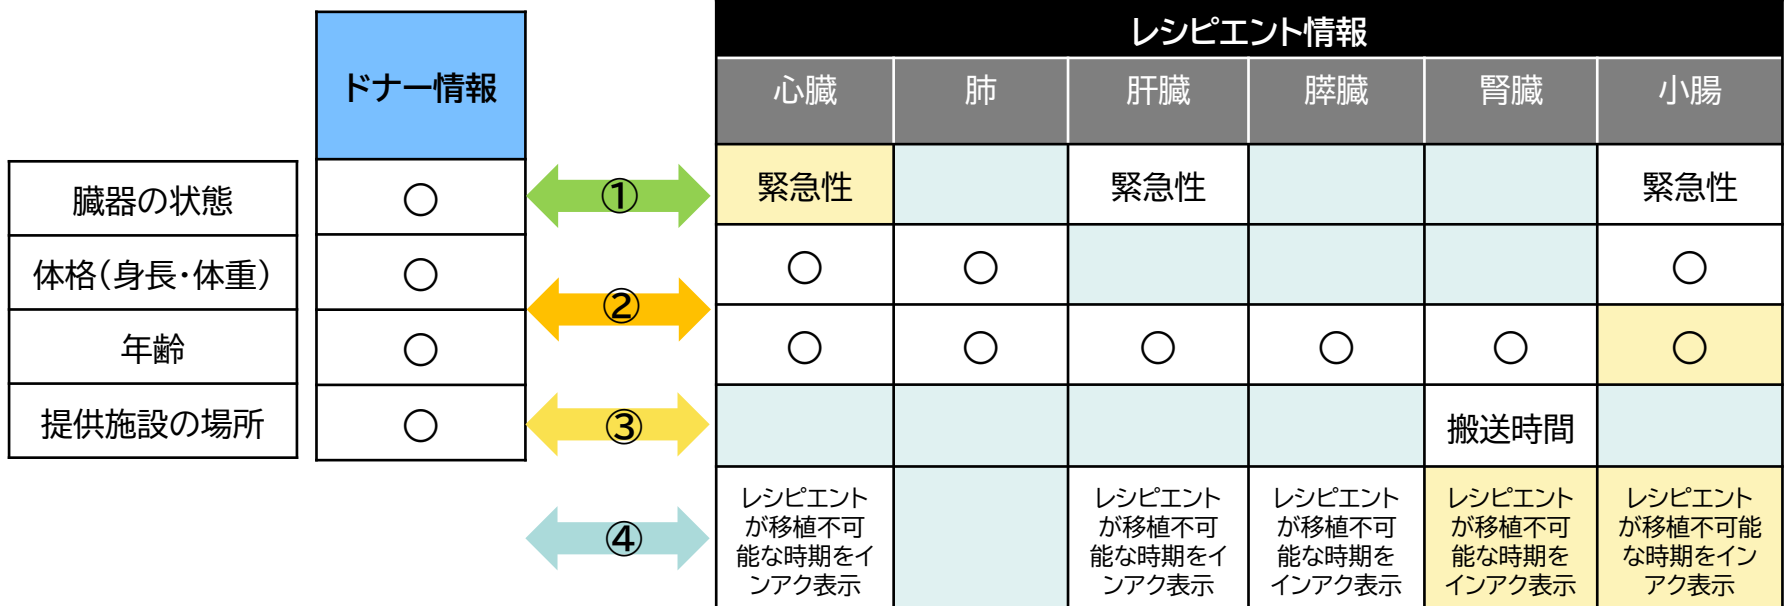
| | ドナー情報 |
|---|---|
| 臓器の状態 | ○ |
| 体格（身長・体重） | ○ |
| 年齢 | ○ |
| 提供施設の場所 | ○ |

①
②
③
④

レシピエント情報

| 心臓 | 肺 | 肝臓 | 膵臓 | 腎臓 | 小腸 |
|---|---|---|---|---|---|
| 緊急性 | | 緊急性 | | | 緊急性 |
| ○ | ○ | | | | ○ |
| ○ | ○ | ○ | ○ | ○ | ○ |
| | | | | 搬送時間 | |
| レシピエントが移植不可能な時期をインアク表示 | | レシピエントが移植不可能な時期をインアク表示 | レシピエントが移植不可能な時期をインアク表示 | レシピエントが移植不可能な時期をインアク表示 | レシピエントが移植不可能な時期をインアク表示 |